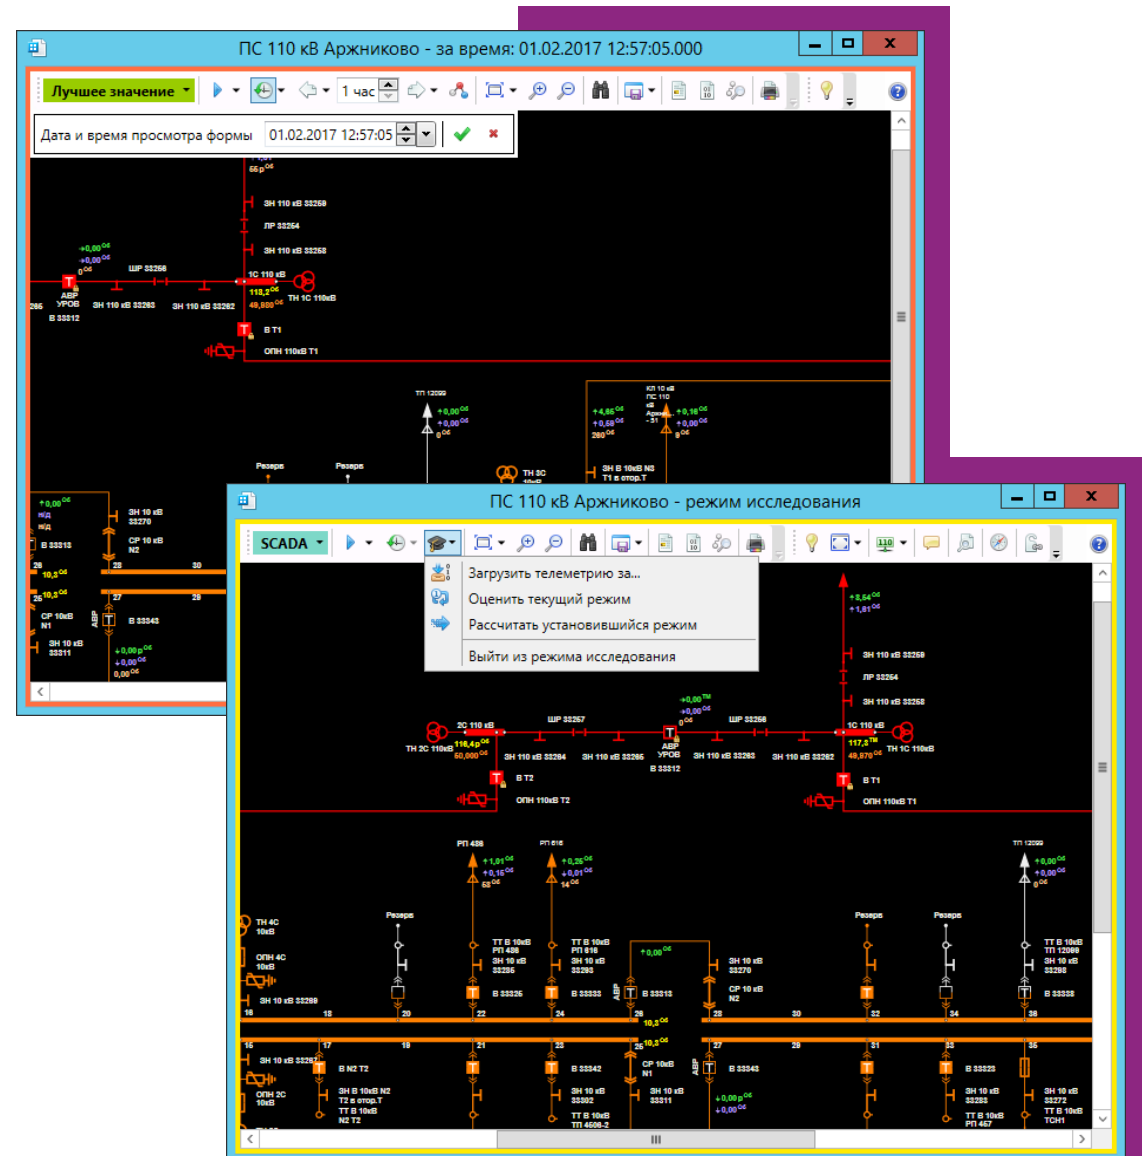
ПС 110 кВ Аржниково - за время: 01.02.2017 12:57:05.000

Лучшее значение

1 час

Дата и время просмотра формы 01.02.2017 12:57:05

ЗН 110 кВ 33259

ЛР 33254

ЗН 110 кВ 33258

ШР 33256

1С 110 кВ

АВР УРОВ

ЗН 110 кВ 33263

ЗН 110 кВ 33262

ТН 1С 110кВ

В 33312

В Т1

ОПН 110кВ Т1

ТП 12099

Резерв

Резерв

ТН 3С

ЗН В 10кВ N3 Т1 в отор.Т

В 33313

ЗН 10 кВ 33270

СР 10 кВ N2

В 33343

СР 10кВ N1

ЗН 10 кВ 33311

ПС 110 кВ Аржниково - режим исследования

SCADA

Загрузить телеметрию за...

Оценить текущий режим

Рассчитать установившийся режим

Выйти из режима исследования

ЗН 110 кВ 33259

ЛР 33254

ЗН 110 кВ 33258

2С 110 кВ

ШР 33257

ШР 33256

1С 110 кВ

ТН 2С 110кВ

ЗН 110 кВ 33264

ЗН 110 кВ 33265

АВР УРОВ

ЗН 110 кВ 33263

ЗН 110 кВ 33262

ТН 1С 110кВ

В 33312

В Т2

В Т1

ОПН 110кВ Т2

ОПН 110кВ Т1

РП 438

РП 616

ТП 12099

ТН 4С 10кВ

Резерв

Резерв

Резерв

ОПН 4С 10кВ

ТТ В 10кВ РП 438

ЗН 10 кВ 33295

ТТ В 10кВ РП 616

ЗН 10 кВ 33293

ЗН 10 кВ 33270

СР 10 кВ N2

ТТ В 10кВ ТП 12099

ЗН 10 кВ 33298

ЗН 10 кВ 33289

В 33326

В 33333

В 33313

В 33338

ЗН 10 кВ 33287

В N2 Т2

В 33342

СР 10кВ N1

В 33343

В 33323

ОПН 2С 10кВ

ЗН В 10кВ N2 Т2 в отор.Т

ТТ В 10кВ N2 Т2

ЗН 10 кВ 33302

ТТ В 10кВ ТП 4506-2

ЗН 10 кВ 33311

ЗН 10 кВ 33283

ТТ В 10кВ РП 457

ЗН 10 кВ 33272

ТТ В 10кВ ТСН1